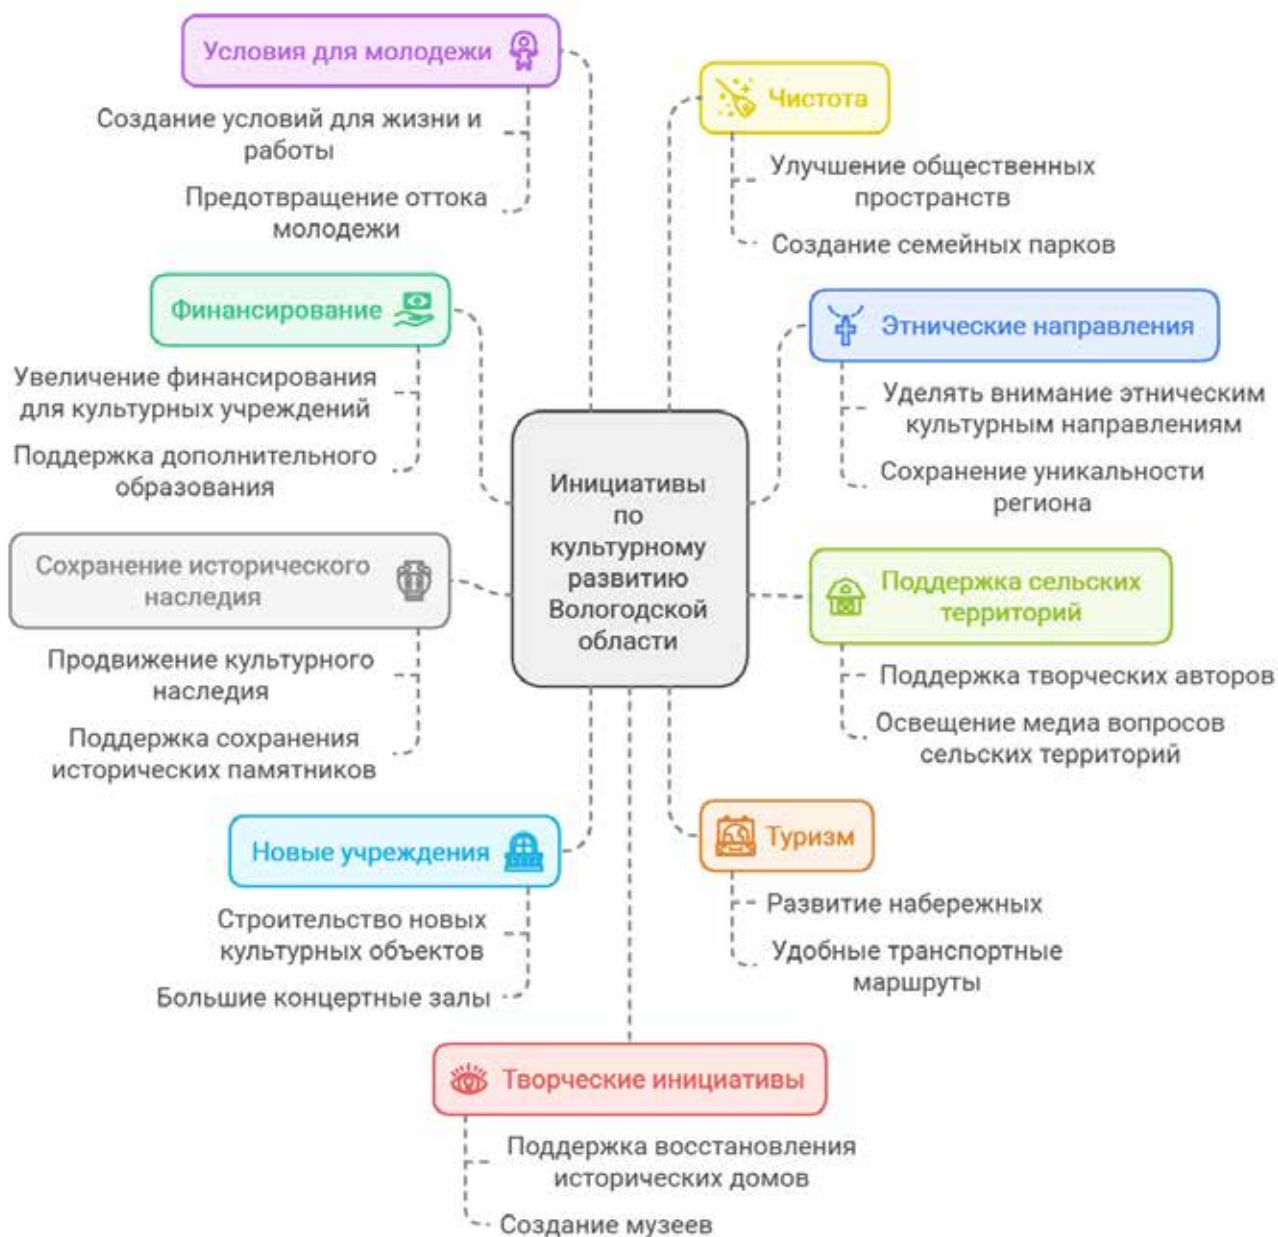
Условия для молодежи

Создание условий для жизни и работы

Предотвращение оттока молодежи

Чистота

Улучшение общественных пространств

Создание семейных парков

Финансирование

Увеличение финансирования для культурных учреждений

Поддержка дополнительного образования

Этнические направления

Уделять внимание этническим культурным направлениям

Сохранение уникальности региона

Инициативы по культурному развитию Вологодской области

Сохранение исторического наследия

Продвижение культурного наследия

Поддержка сохранения исторических памятников

Поддержка сельских территорий

Поддержка творческих авторов

Освещение медиа вопросов сельских территорий

Новые учреждения

Строительство новых культурных объектов

Большие концертные залы

Туризм

Развитие набережных

Удобные транспортные маршруты

Творческие инициативы

Поддержка восстановления исторических домов

Создание музеев